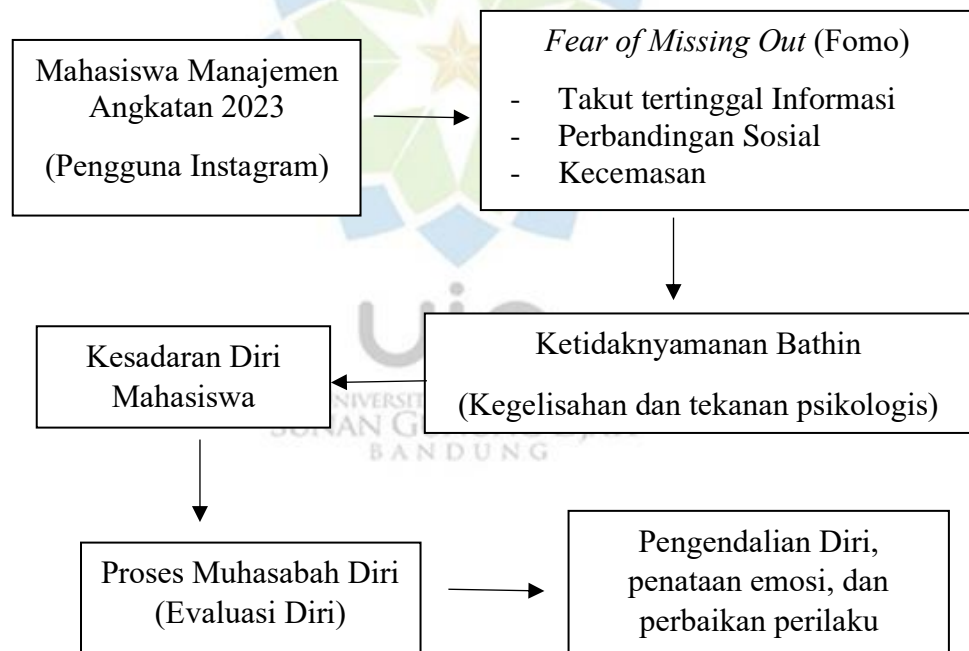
Mahasiswa Manajemen Angkatan 2023

(Pengguna Instagram)

*Fear of Missing Out* (Fomo)

- Takut tertinggal Informasi
- Perbandingan Sosial
- Kecemasan

Ketidaknyamanan Bathin

(Kegelisahan dan tekanan psikologis)

Kesadaran Diri Mahasiswa

UNIVERSITAS ISLAM NEGERI
SUNAN GUNUNG DJATI
BANDUNG

Proses Muhasabah Diri (Evaluasi Diri)

Pengendalian Diri, penataan emosi, dan perbaikan perilaku